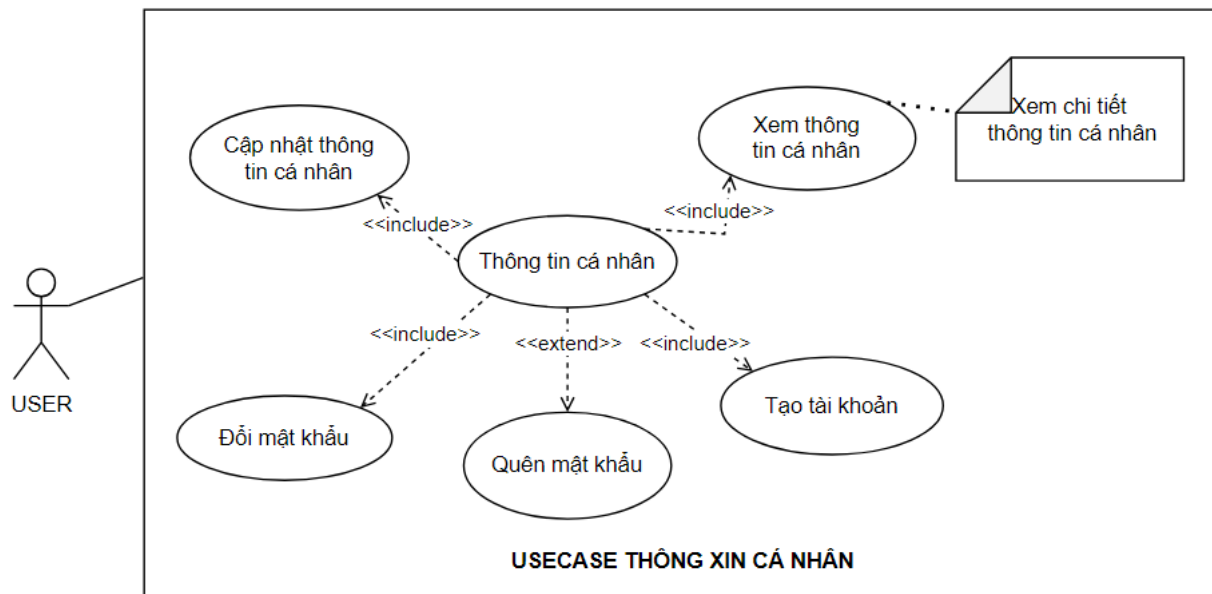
Cập nhật thông tin cá nhân

Xem thông tin cá nhân

Xem chi tiết thông tin cá nhân

<<include>>

<<include>>

Thông tin cá nhân

USER

<<include>>

<<extend>>

<<include>>

Tạo tài khoản

Đổi mật khẩu

Quên mật khẩu

USECASE THÔNG XIN CÁ NHÂN